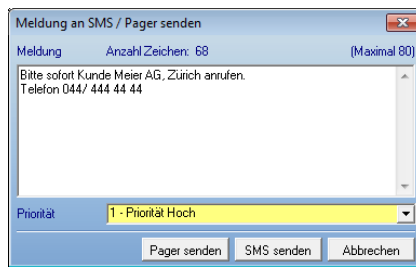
Meldung an SMS / Pager senden

Meldung Anzahl Zeichen: 68 (Maximal 80)

Bitte sofort Kunde Meier AG, Zürich anrufen.
Telefon 044/ 444 44 44

Priorität 1 - Priorität Hoch

Pager senden SMS senden Abbrechen